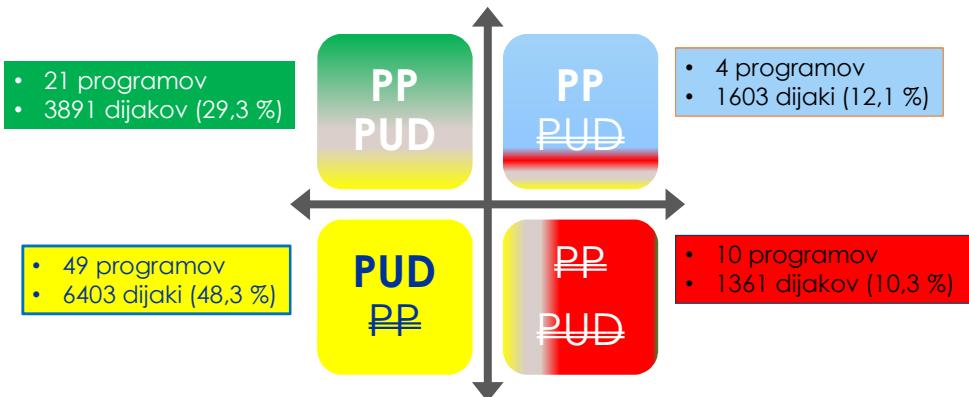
- 21 programov
- 3891 dijakov (29,3 %)

PP
PUD

PP
~~PUD~~

- 4 programov
- 1603 dijaki (12,1 %)

- 49 programov
- 6403 dijaki (48,3 %)

PUD
~~PP~~

~~PP~~
~~PUD~~

- 10 programov
- 1361 dijakov (10,3 %)